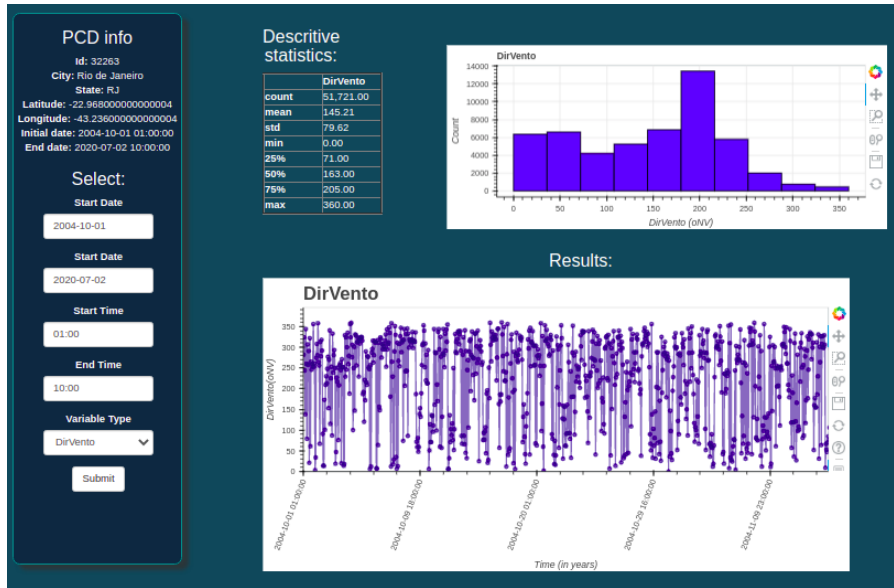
PCD info

Id: 32263
City: Rio de Janeiro
State: RJ
Latitude: -22.968000000000004
Longitude: -43.236000000000004
Initial date: 2004-10-01 01:00:00
End date: 2020-07-02 10:00:00

Select:

Start Date
2004-10-01

Start Date
2020-07-02

Start Time
01:00

End Time
10:00

Variable Type
DirVento

Submit

Descritive statistics:

| | DirVento |
|---|---|
| count | 51,721.00 |
| mean | 145.21 |
| std | 79.62 |
| min | 0.00 |
| 25% | 71.00 |
| 50% | 163.00 |
| 75% | 205.00 |
| max | 360.00 |

DirVento

14000
12000
10000
8000
6000
4000
2000
0
Count
0 50 100 150 200 250 300 350
DirVento (oNV)

Results:

DirVento

350
300
250
200
150
100
50
0
DirVento(oNV)
2004-10-01 01:00:00
2004-10-09 18:00:00
2004-10-20 01:00:00
2004-10-29 16:00:00
2004-11-09 23:00:00
Time (in years)